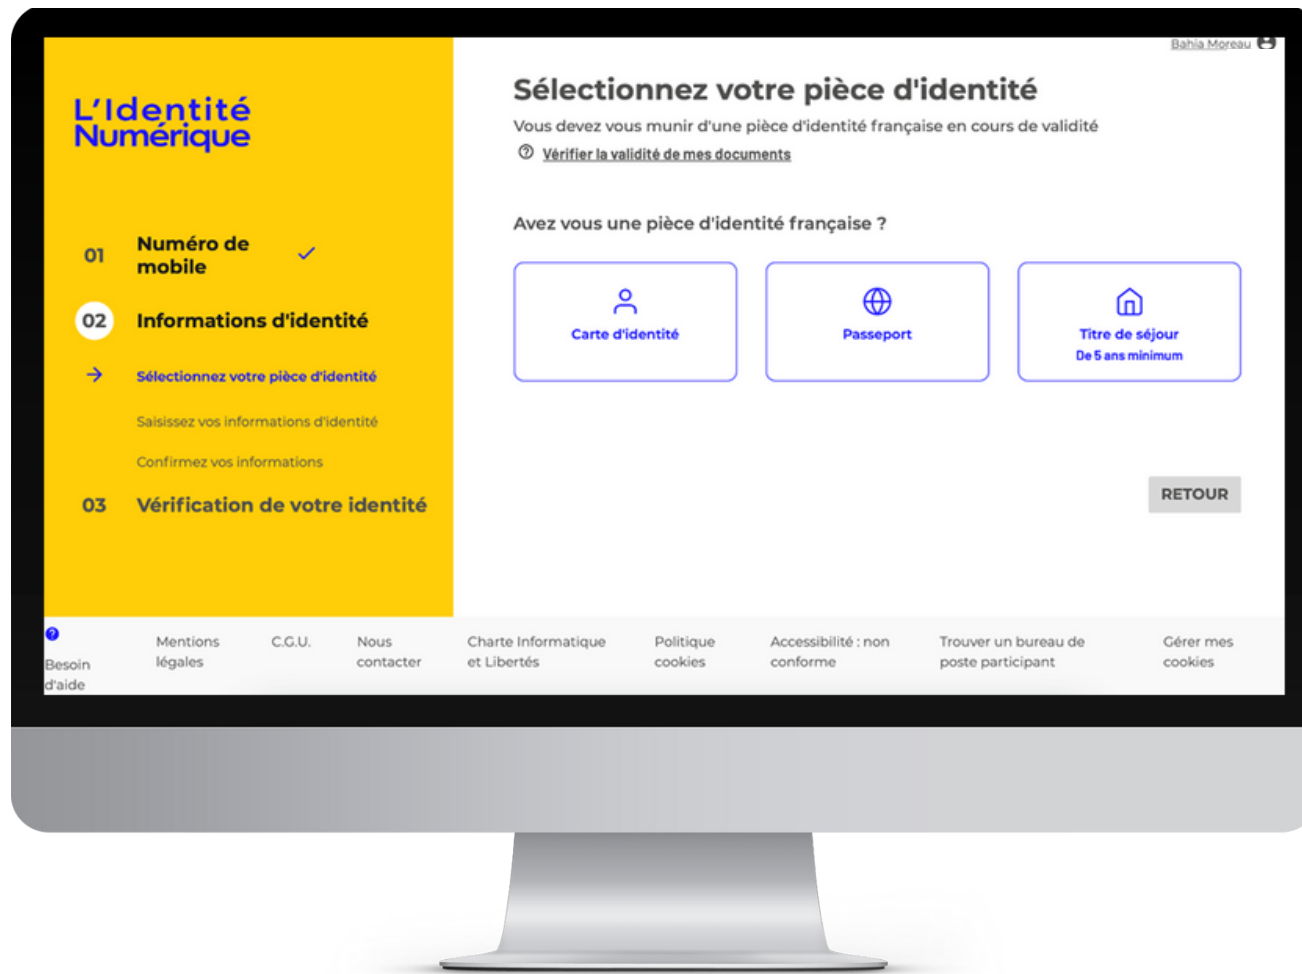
L'Identité Numérique

01 Numéro de mobile

02 Informations d'identité

Sélectionnez votre pièce d'identité

Saisissez vos informations d'identité

Confirmez vos informations

03 Vérification de votre identité

Bahia Moreau

Sélectionnez votre pièce d'identité

Vous devez vous munir d'une pièce d'identité française en cours de validité

Vérifier la validité de mes documents

Avez vous une pièce d'identité française ?

Carte d'identité

Passeport

Titre de séjour
De 5 ans minimum

RETOUR

Besoin d'aide

Mentions légales

C.G.U.

Nous contacter

Charte Informatique et Libertés

Politique cookies

Accessibilité : non conforme

Trouver un bureau de poste participant

Gérer mes cookies